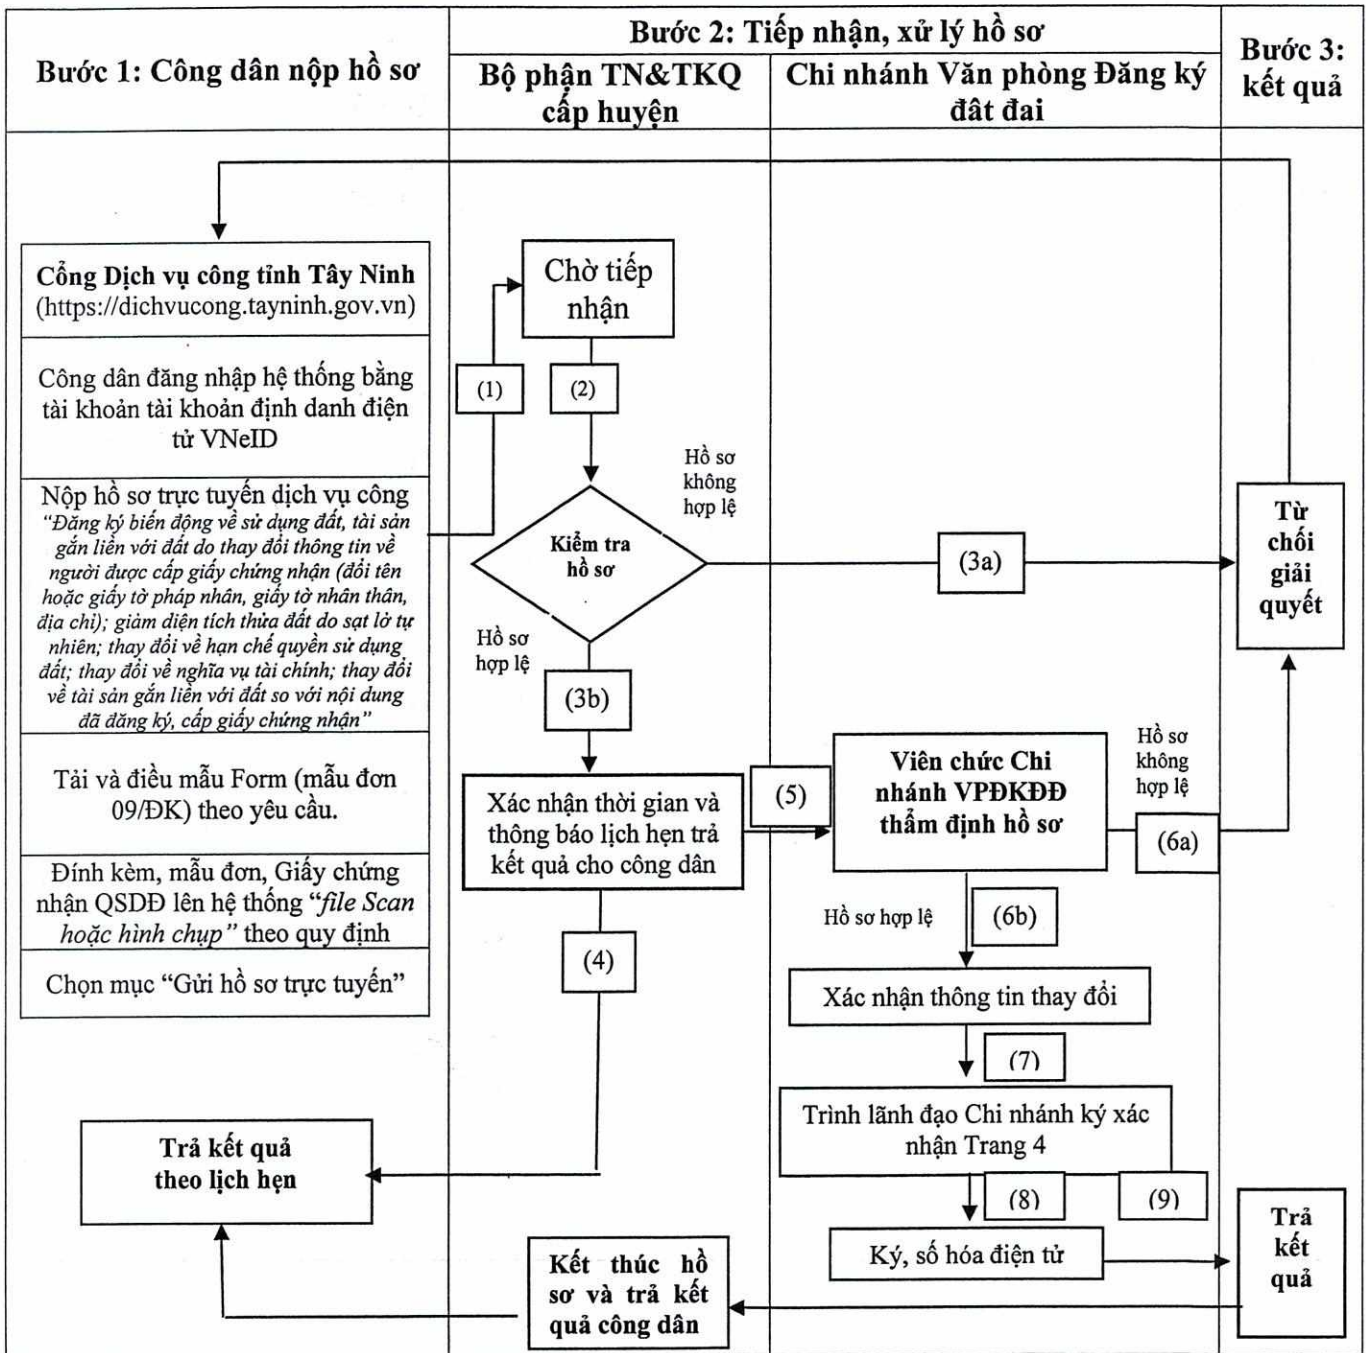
Bước 1: Công dân nộp hồ sơ

Bước 2: Tiếp nhận, xử lý hồ sơ

Bộ phận TN&TKQ cấp huyện

Chi nhánh Văn phòng Đăng ký đất đai

Bước 3: kết quả

Cổng Dịch vụ công tỉnh Tây Ninh (https://dichvucong.tayninh.gov.vn)

Công dân đăng nhập hệ thống bằng tài khoản tài khoản định danh điện tử VNeID

Nộp hồ sơ trực tuyến dịch vụ công "Đăng ký biến động về sử dụng đất, tài sản gắn liền với đất do thay đổi thông tin về người được cấp giấy chứng nhận (đổi tên hoặc giấy tờ pháp nhân, giấy tờ nhân thân, địa chỉ); giảm diện tích thửa đất do sạt lở tự nhiên; thay đổi về hạn chế quyền sử dụng đất; thay đổi về nghĩa vụ tài chính; thay đổi về tài sản gắn liền với đất so với nội dung đã đăng ký, cấp giấy chứng nhận"

Tải và điều mẫu Form (mẫu đơn 09/ĐK) theo yêu cầu.

Đính kèm, mẫu đơn, Giấy chứng nhận QSDĐ lên hệ thống "file Scan hoặc hình chụp" theo quy định

Chọn mục "Gửi hồ sơ trực tuyến"

Chờ tiếp nhận

(1)

(2)

Hồ sơ không hợp lệ

Kiểm tra hồ sơ

(3a)

Từ chối giải quyết

Hồ sơ hợp lệ

(3b)

Xác nhận thời gian và thông báo lịch hẹn trả kết quả cho công dân

(5)

Viên chức Chi nhánh VPĐKĐĐ thẩm định hồ sơ

Hồ sơ không hợp lệ

(6a)

Hồ sơ hợp lệ

(6b)

(4)

Xác nhận thông tin thay đổi

(7)

Trình lãnh đạo Chi nhánh ký xác nhận Trang 4

Trả kết quả theo lịch hẹn

(8)

(9)

Ký, số hóa điện tử

Trả kết quả

Kết thúc hồ sơ và trả kết quả công dân